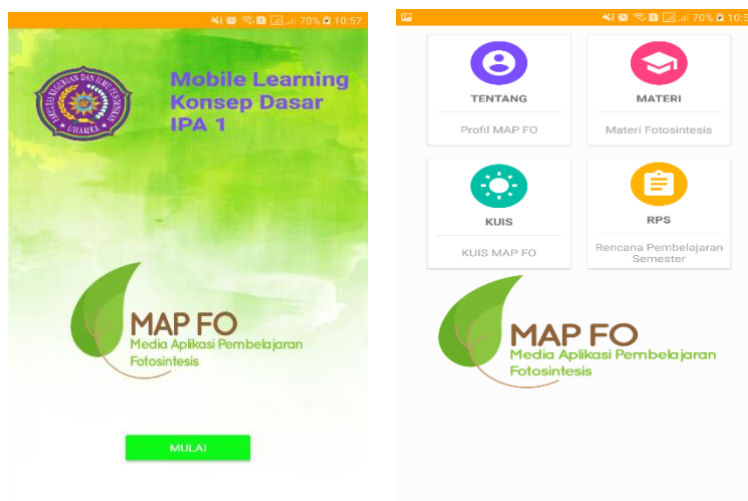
70% 10:57

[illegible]

Mobile Learning Konsep Dasar IPA 1

MAP FO
Media Aplikasi Pembelajaran Fotosintesis

MULAI

70% 10:57

TENTANG
Profil MAP FO

MATERI
Materi Fotosintesis

KUIS
KUIS MAP FO

RPS
Rencana Pembelajaran Semester

MAP FO
Media Aplikasi Pembelajaran Fotosintesis